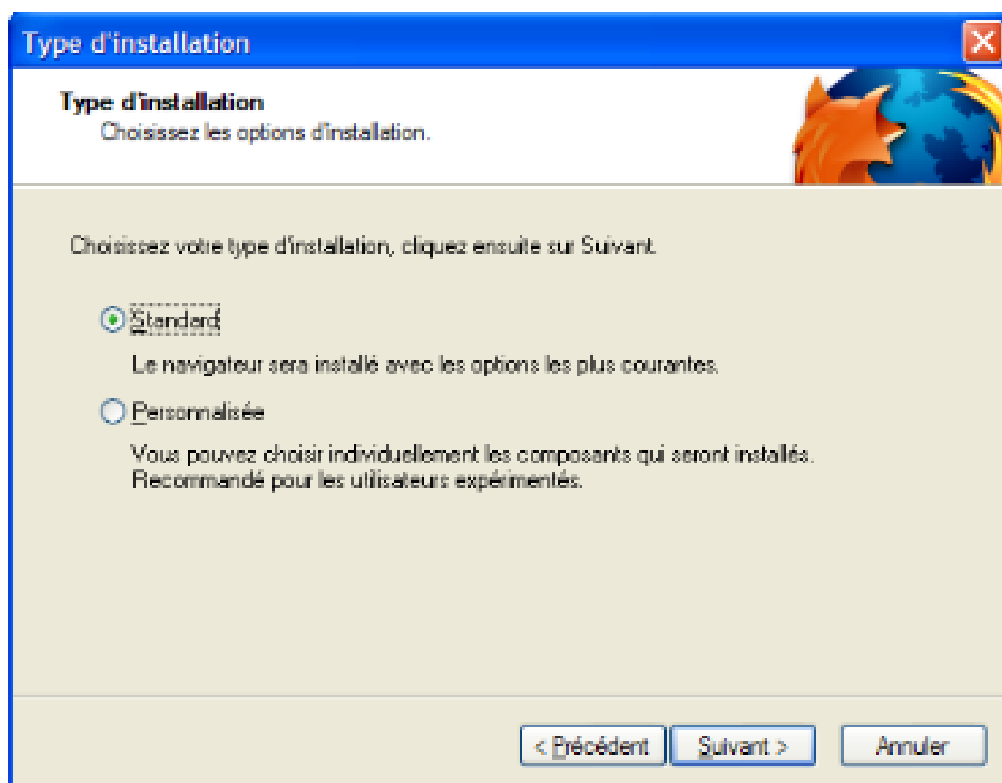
Type d'installation

Type d'installation
Choisissez les options d'installation.

Choisissez votre type d'installation, cliquez ensuite sur Suivant.

Standard

Le navigateur sera installé avec les options les plus courantes.

Personnalisée

Vous pouvez choisir individuellement les composants qui seront installés. Recommandé pour les utilisateurs expérimentés.

< Précédent | Suivant > | Annuler